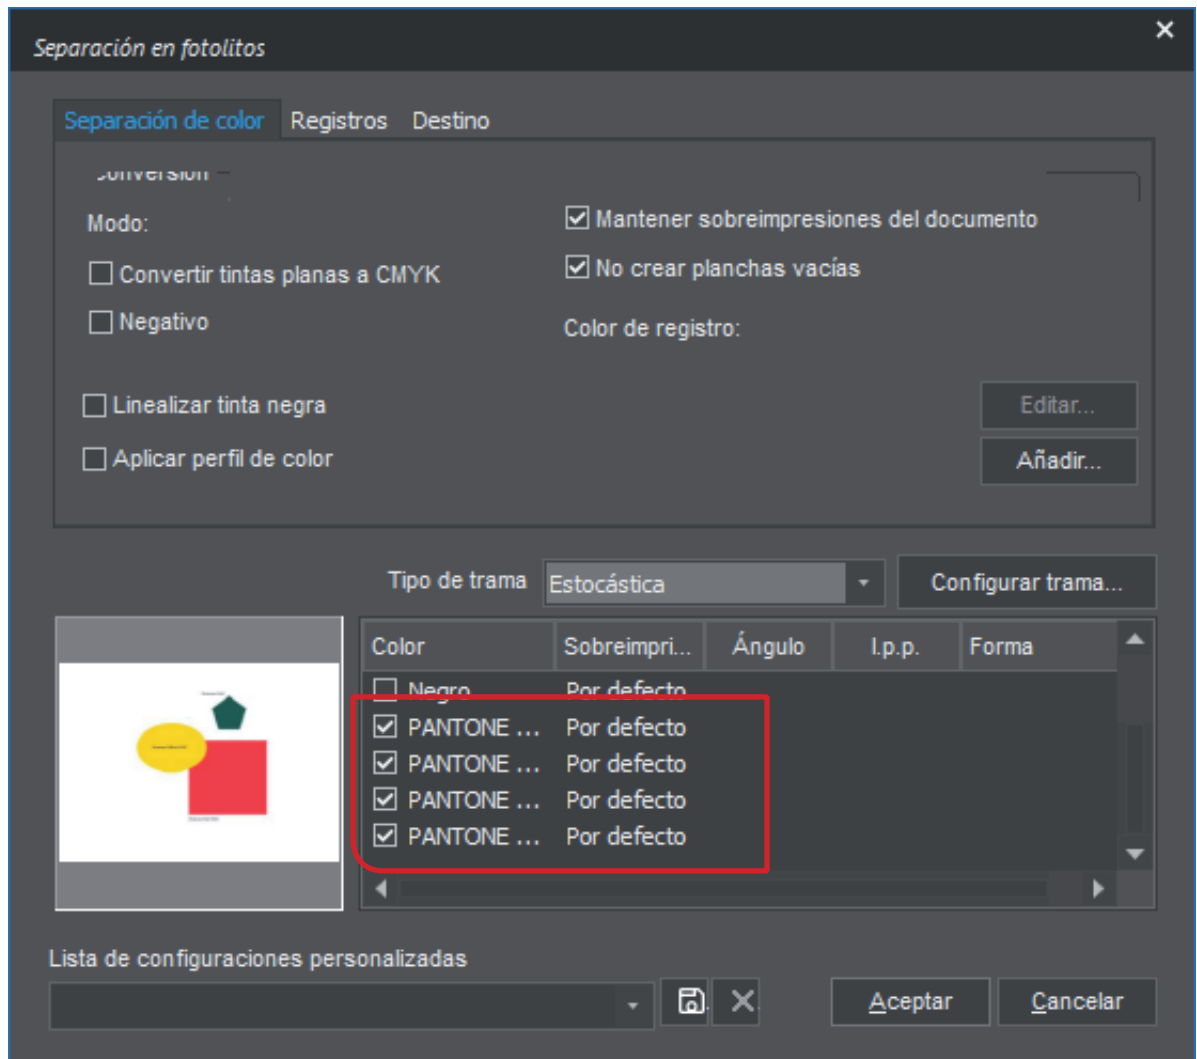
Separación en fotolitos

Separación de color Registros Destino

Conversión

Modo:

Convertir tintas planas a CMYK

Negativo

Mantener sobreimpresiones del documento

No crear planchas vacías

Color de registro:

Linealizar tinta negra

Aplicar perfil de color

Editar...

Añadir...

Tipo de trama Estocástica

Configurar trama...

| Color | Sobreimpri... | Ángulo | l.p.p. | Forma |
|---|---|---|---|---|
| Negro | Por defecto | | | |
| PANTONE ... | Por defecto | | | |
| PANTONE ... | Por defecto | | | |
| PANTONE ... | Por defecto | | | |
| PANTONE ... | Por defecto | | | |

Lista de configuraciones personalizadas

Aceptar

Cancelar